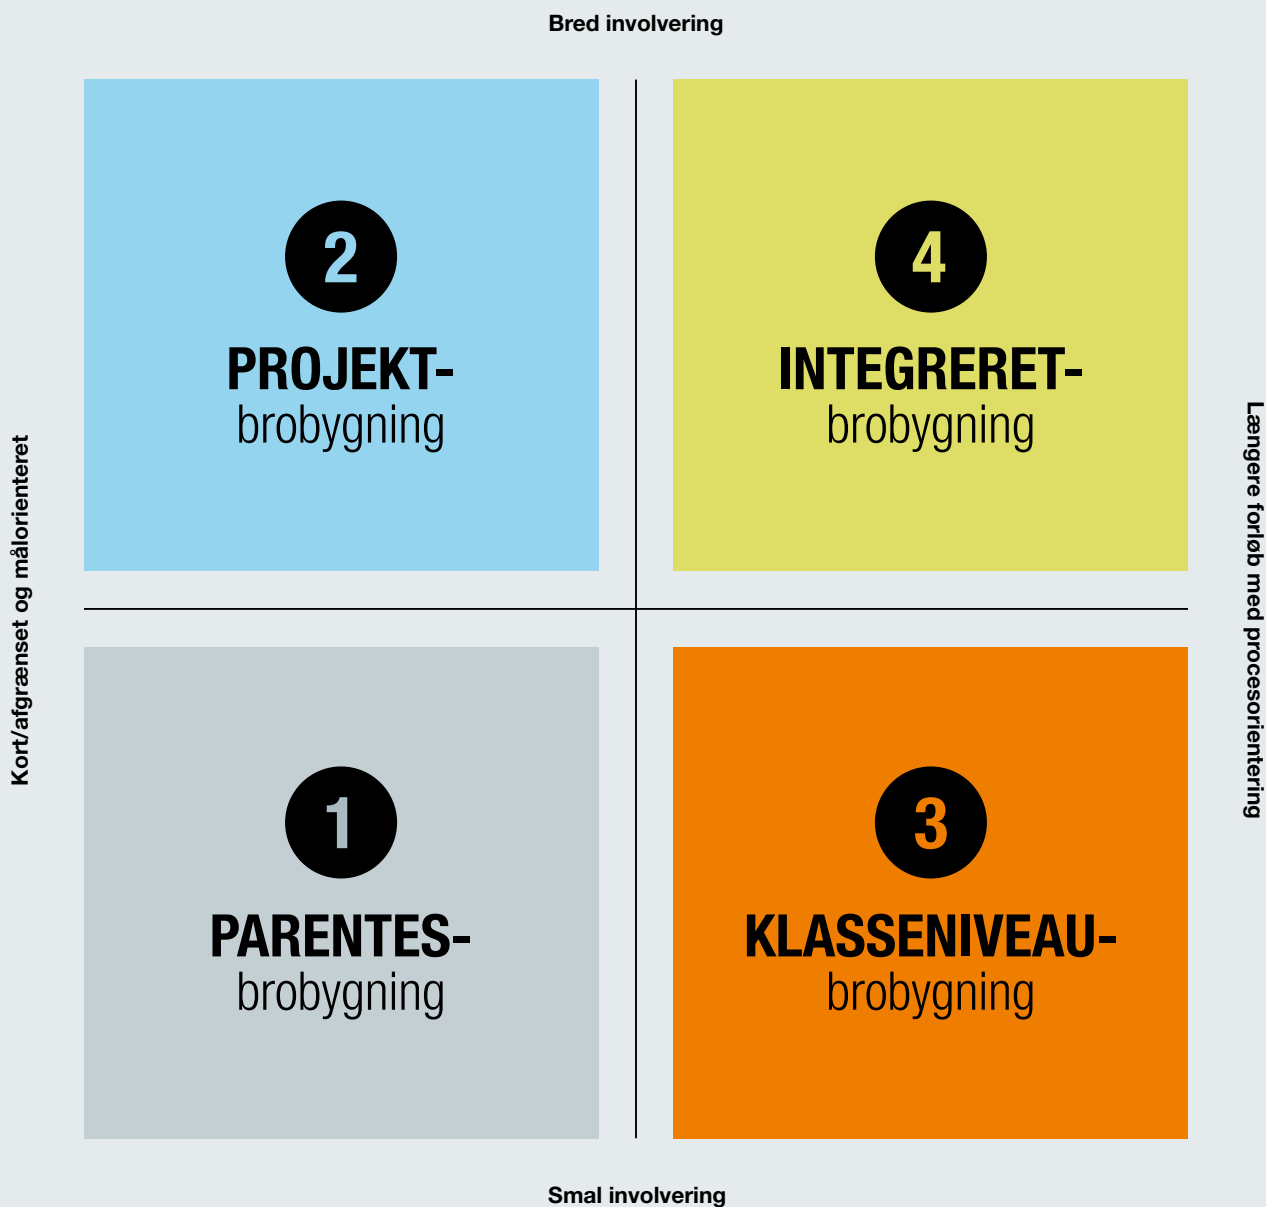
Bred involvering

Kort/afgrænset og målorienteret

Længere forløb med procesorientering

2
PROJEKT-
brobygning

4
INTEGRERET-
brobygning

1
PARENTES-
brobygning

3
KLASSENIVEAU-
brobygning

Smal involvering